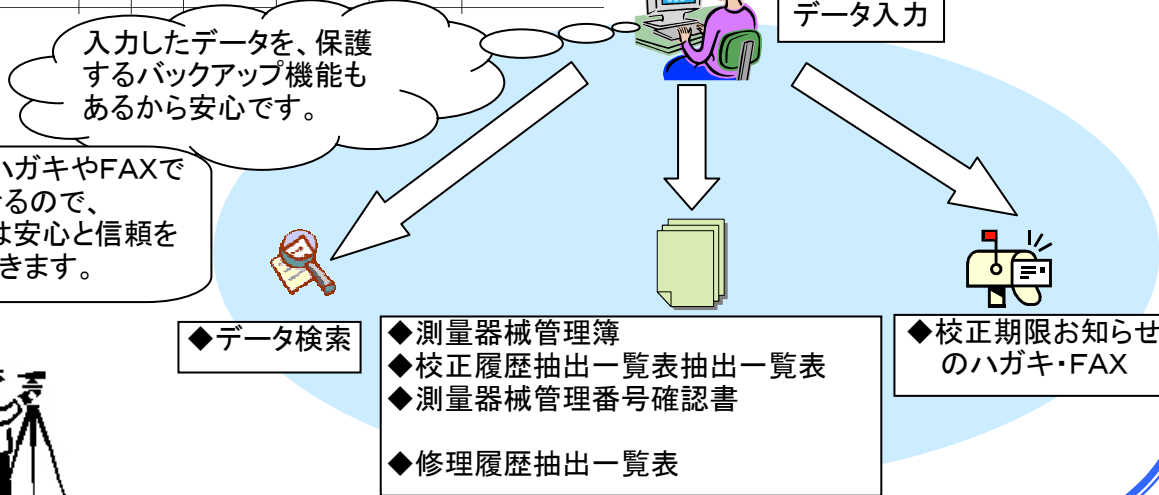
データ入力

入力したデータを、保護するバックアップ機能もあるから安心です。

ハガキやFAXで
るので、
は安心と信頼を
きます。

◆データ検索

◆測量器械管理簿
◆校正履歴抽出一覧表抽出一覧表
◆測量器械管理番号確認書

◆修理履歴抽出一覧表

◆校正期限お知らせ
のハガキ･FAX